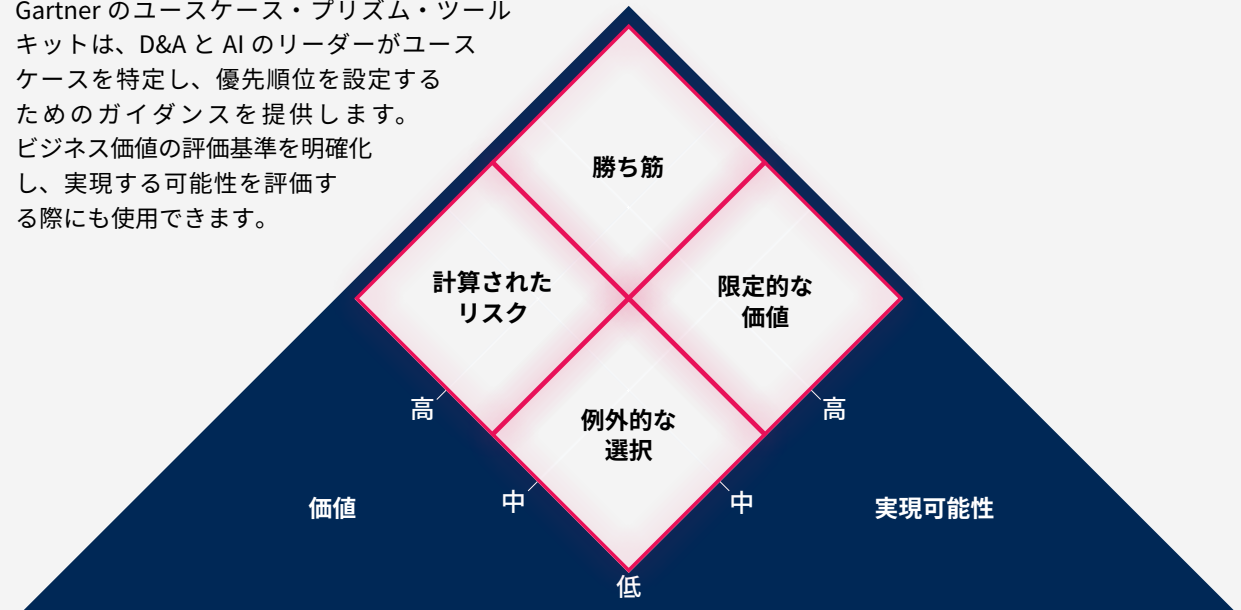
Gartner のユースケース・プリズム・ツールキットは、D&A と AI のリーダーがユースケースを特定し、優先順位を設定するためのガイダンスを提供します。ビジネス価値の評価基準を明確化し、実現する可能性を評価する際にも使用できます。

勝ち筋

計算された リスク

限定的な 価値

例外的な 選択

高

高

中

中

低

価値

実現可能性